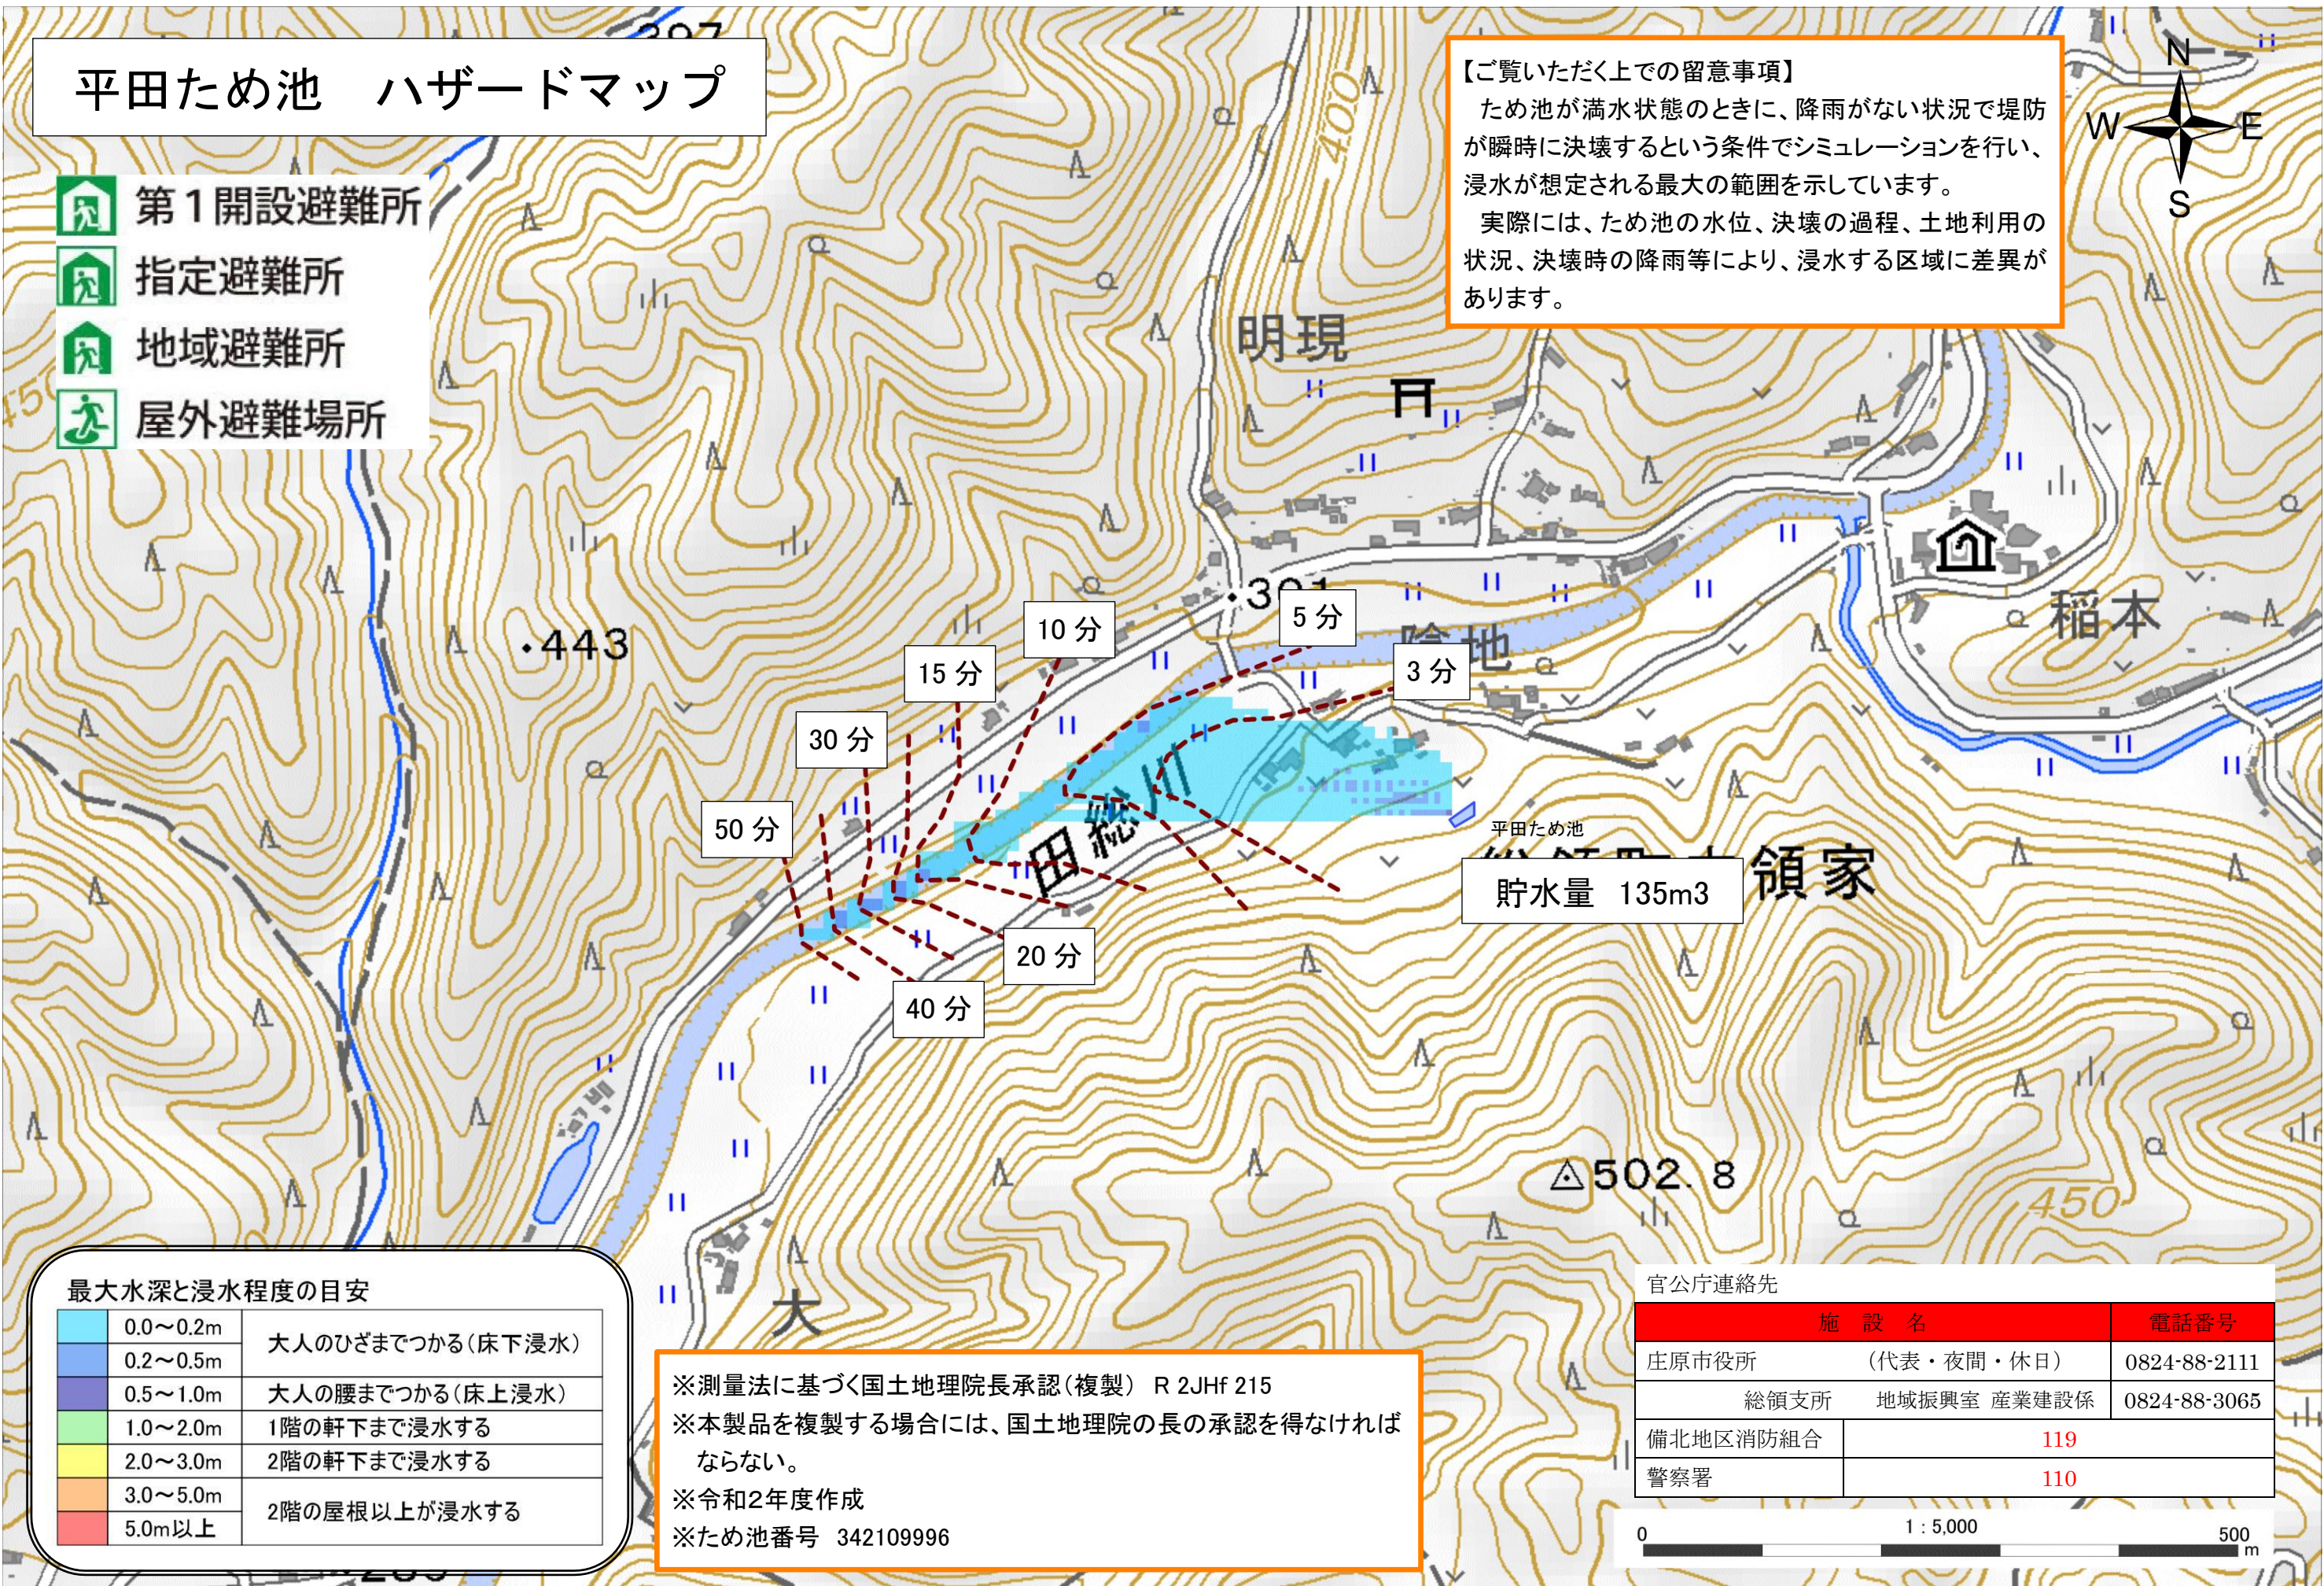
平田ため池　ハザードマップ

第１開設避難所
指定避難所
地域避難所
屋外避難場所

【ご覧いただく上での留意事項】
ため池が満水状態のときに、降雨がない状況で堤防が瞬時に決壊するという条件でシミュレーションを行い、浸水が想定される最大の範囲を示しています。
実際には、ため池の水位、決壊の過程、土地利用の状況、決壊時の降雨等により、浸水する区域に差異があります。

N
W
E
S

明現
稲本
·443
·301
10 分
5 分
15 分
3 分
30 分
50 分
20 分
40 分
田総川
平田ため池
領家
貯水量　135m3
△502.8
450
400
大

最大水深と浸水程度の目安
| | | |
|---|---|---|
| 0.0～0.2m | 大人のひざまでつかる(床下浸水) |
| 0.2～0.5m | |
| 0.5～1.0m | 大人の腰までつかる(床上浸水) |
| 1.0～2.0m | 1階の軒下まで浸水する |
| 2.0～3.0m | 2階の軒下まで浸水する |
| 3.0～5.0m | 2階の屋根以上が浸水する |
| 5.0m以上 | |

※測量法に基づく国土地理院長承認(複製)　R 2JHf 215
※本製品を複製する場合には、国土地理院の長の承認を得なければならない。
※令和2年度作成
※ため池番号　342109996

官公庁連絡先
| 施　設　名 | | 電話番号 |
|---|---|---|
| 庄原市役所 | (代表・夜間・休日) | 0824-88-2111 |
| 総領支所 | 地域振興室 産業建設係 | 0824-88-3065 |
| 備北地区消防組合 | 119 | |
| 警察署 | 110 | |

0　1：5,000　500 m